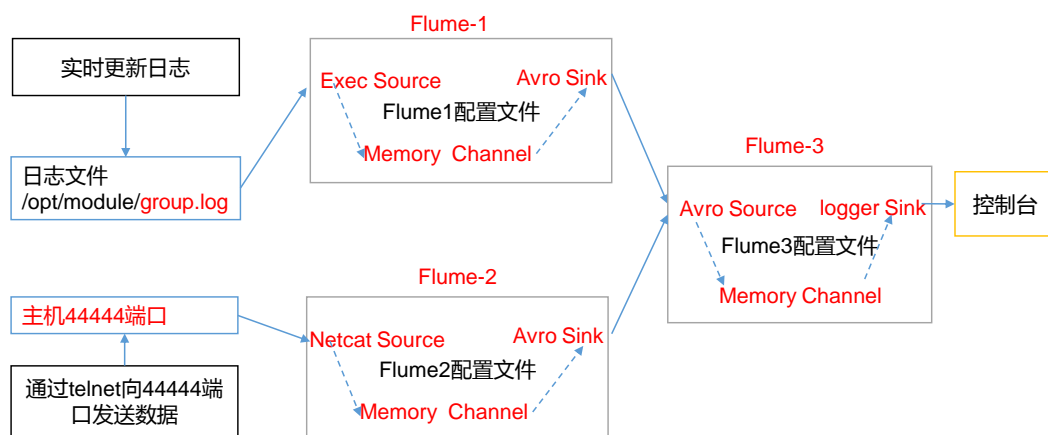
实时更新日志

日志文件
/opt/module/group.log

主机44444端口

通过telnet向44444端口发送数据

Flume-1
Exec Source
Avro Sink
Flume1配置文件
Memory Channel

Flume-2
Netcat Source
Avro Sink
Flume2配置文件
Memory Channel

Flume-3
Avro Source
logger Sink
Flume3配置文件
Memory Channel

控制台